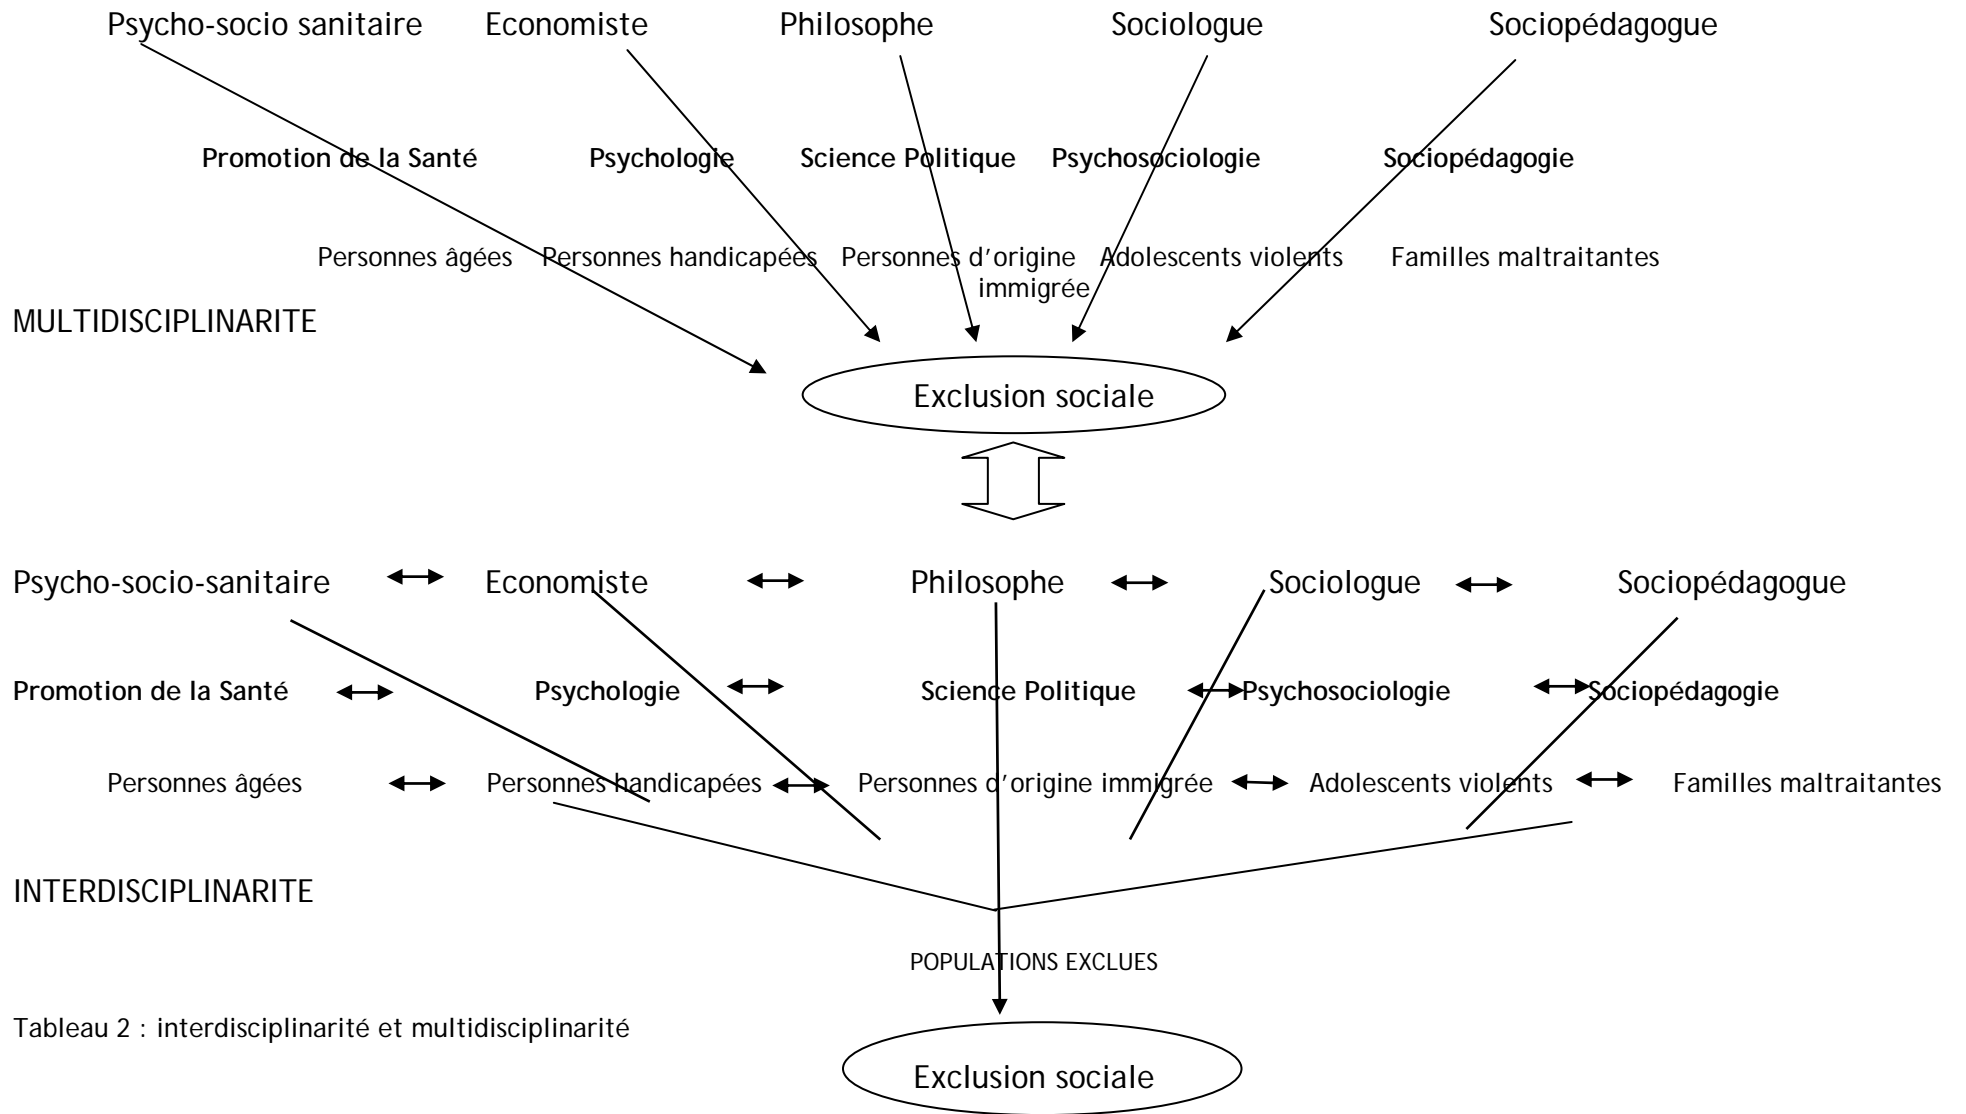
Psycho-socio sanitaire Economiste Philosophe Sociologue Sociopédagogue

**Promotion de la Santé** **Psychologie** **Science Politique** **Psychosociologie** **Sociopédagogie**

Personnes âgées Personnes handicapées Personnes d'origine immigrée Adolescents violents Familles maltraitantes

MULTIDISCIPLINARITE

Exclusion sociale

Psycho-socio-sanitaire Economiste Philosophe Sociologue Sociopédagogue

**Promotion de la Santé** **Psychologie** **Science Politique** **Psychosociologie** **Sociopédagogie**

Personnes âgées Personnes handicapées Personnes d'origine immigrée Adolescents violents Familles maltraitantes

INTERDISCIPLINARITE

POPULATIONS EXCLUES

Tableau 2 : interdisciplinarité et multidisciplinarité

Exclusion sociale